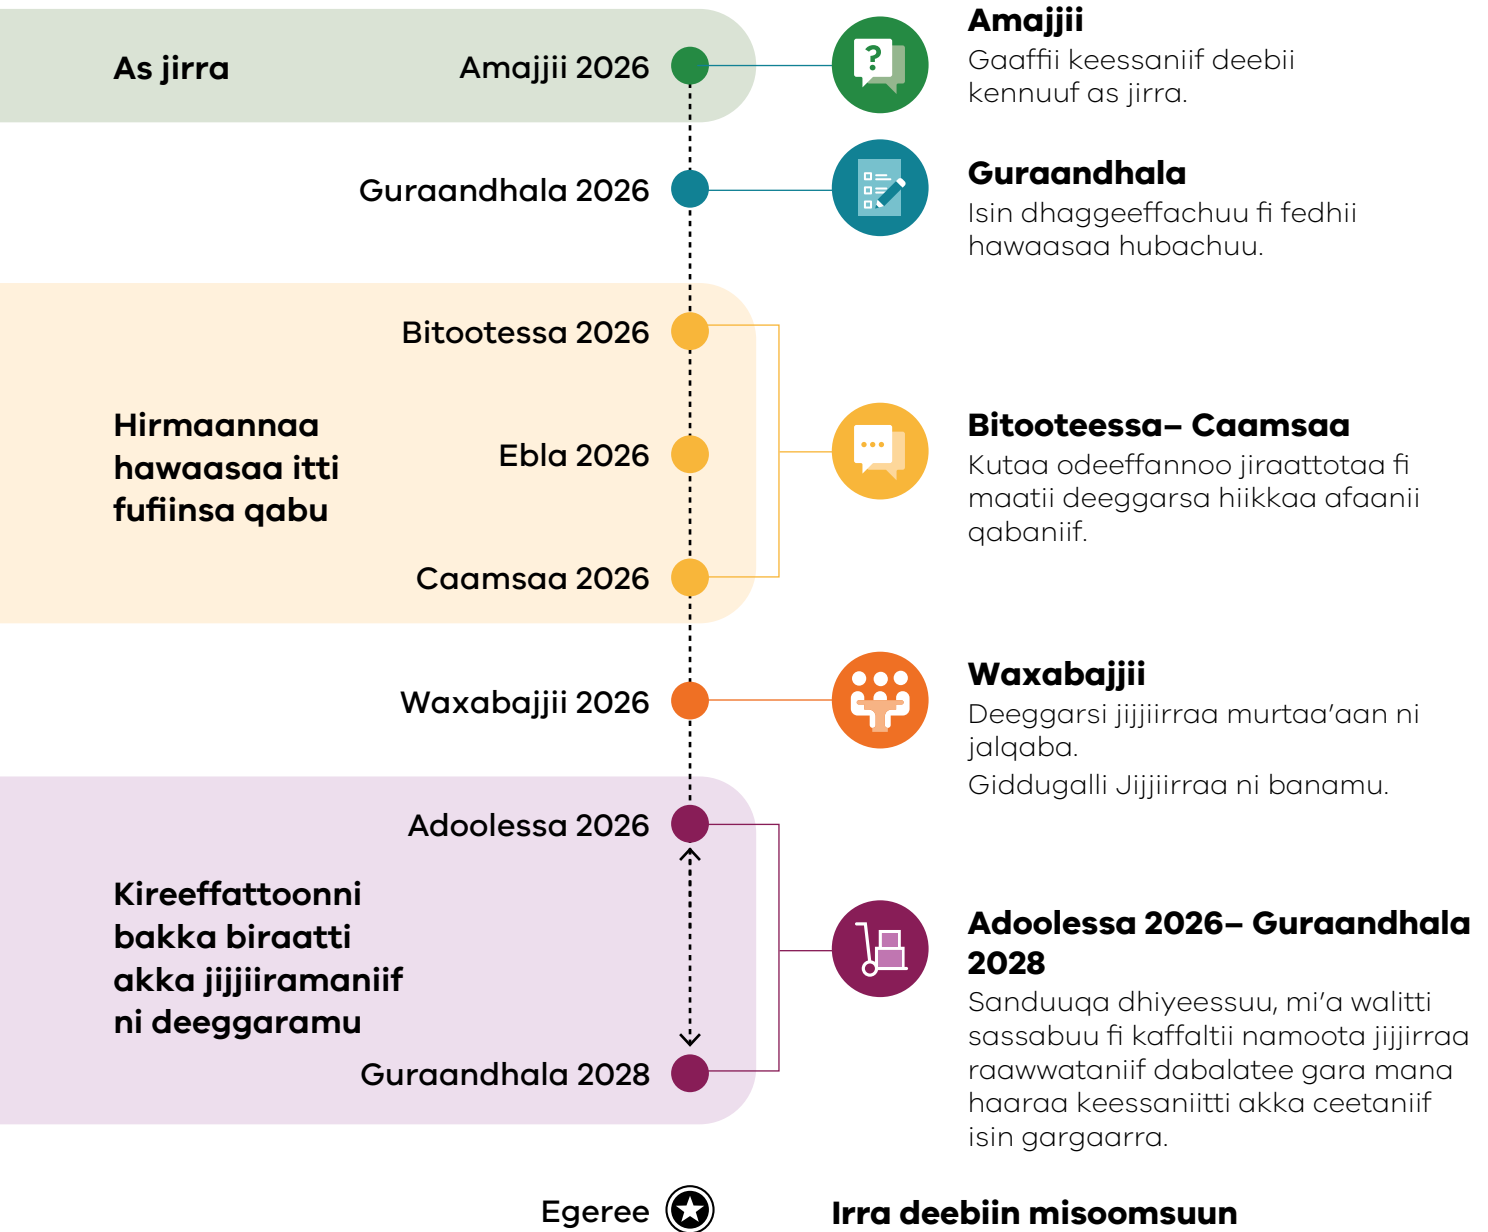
As jirra

Amajjii 2026

Amajjii
Gaaffii keessaniif deebii kennuuf as jirra.

Guraandhala 2026

Guraandhala
Isin dhaggeeffachuu fi fedhii hawaasaa hubachuu.

Hirmaannaa hawaasaa itti fufiinsa qabu

Bitootessa 2026

Ebla 2026

Caamsaa 2026

Bitooteessa– Caamsaa
Kutaa odeeffannoo jiraattotaa fi maatii deeggarsa hiikkaa afaanii qabaniif.

Waxabajjii 2026

Waxabajjii
Deeggarsi jijjiirraa murtaa'aan ni jalqaba.
Giddugalli Jijjiirraa ni banamu.

Kireeffattoonni bakka biraatti akka jijjiiramaniif ni deeggaramu

Adoolessa 2026

Guraandhala 2028

Adoolessa 2026– Guraandhala 2028
Sanduuqa dhiyeessuu, mi'a walitti sassabuu fi kaffaltii namoota jijjirraa raawwataniif dabalatee gara mana haaraa keessaniitti akka ceetaniif isin gargaarra.

Egeree

Irra deebiin misoomsuun